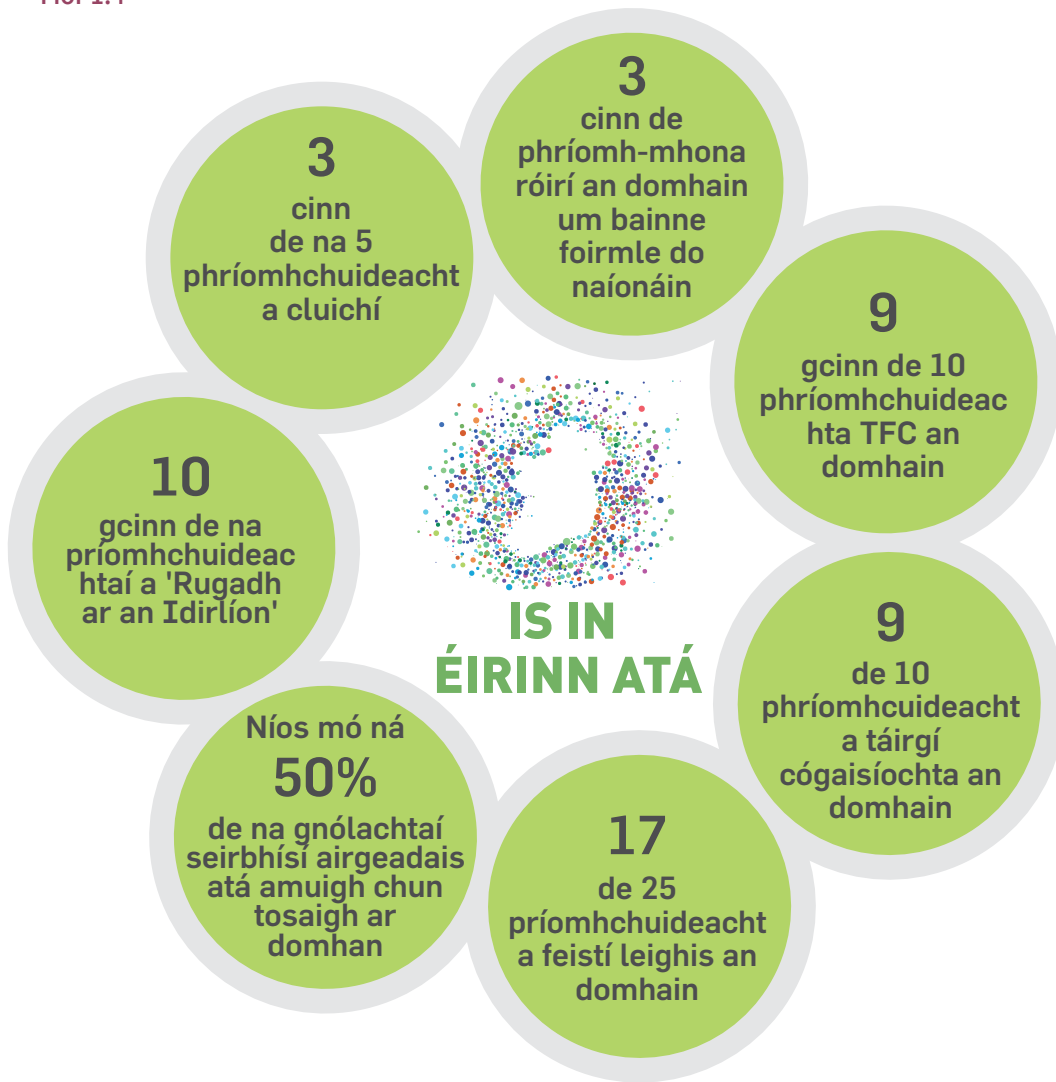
3
cinn de phríomh-mhonaróirí an domhain um bainne foirmle do naíonáin

3
cinn de na 5 phríomhchuideachta cluichí

9
gcinn de 10 phríomhchuideachta TFC an domhain

10
gcinn de na príomhchuideachtaí a 'Rugadh ar an Idirlíon'

IS IN ÉIRINN ATÁ

9
de 10 phríomhcuideachta táirgí cógaisíochta an domhain

Níos mó ná
50%
de na gnólachtaí seirbhísí airgeadais atá amuigh chun tosaigh ar domhan

17
de 25 príomhchuideachta feistí leighis an domhain